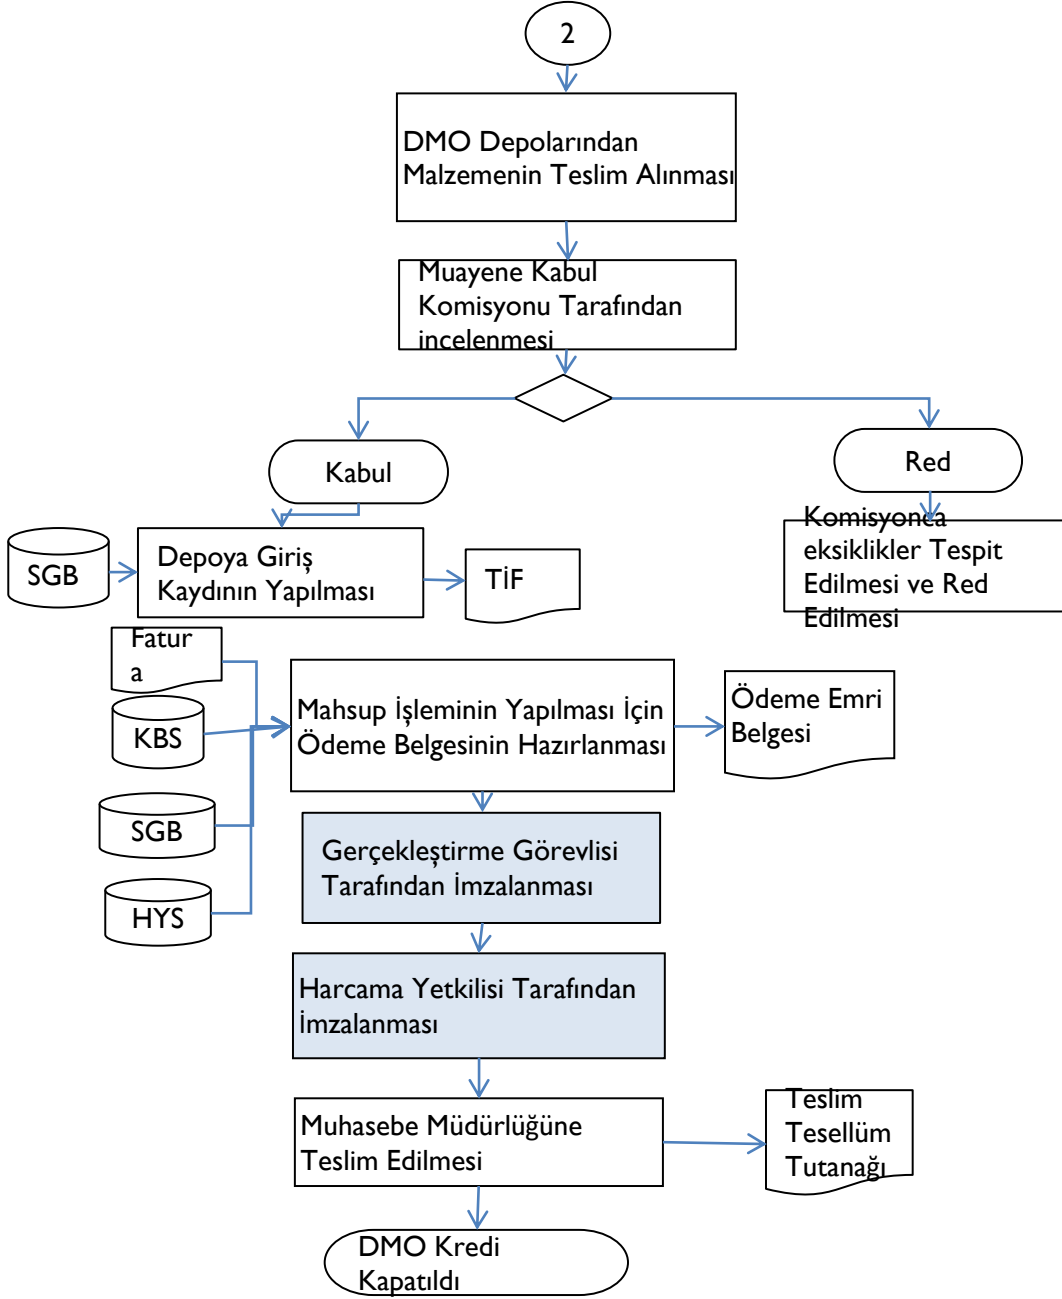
2

DMO Depolarından Malzemenin Teslim Alınması

Muayene Kabul Komisyonu Tarafından incelenmesi

Kabul

Red

Komisyonca eksiklikler Tespit Edilmesi ve Red Edilmesi

SGB

Depoya Giriş Kaydının Yapılması

TİF

Fatur a

KBS

SGB

HYS

Mahsup İşleminin Yapılması İçin Ödeme Belgesinin Hazırlanması

Ödeme Emri Belgesi

Gerçekleştirme Görevlisi Tarafından İmzalanması

Harcama Yetkilisi Tarafından İmzalanması

Muhasebe Müdürlüğüne Teslim Edilmesi

Teslim Tesellüm Tutanağı

DMO Kredi Kapatıldı